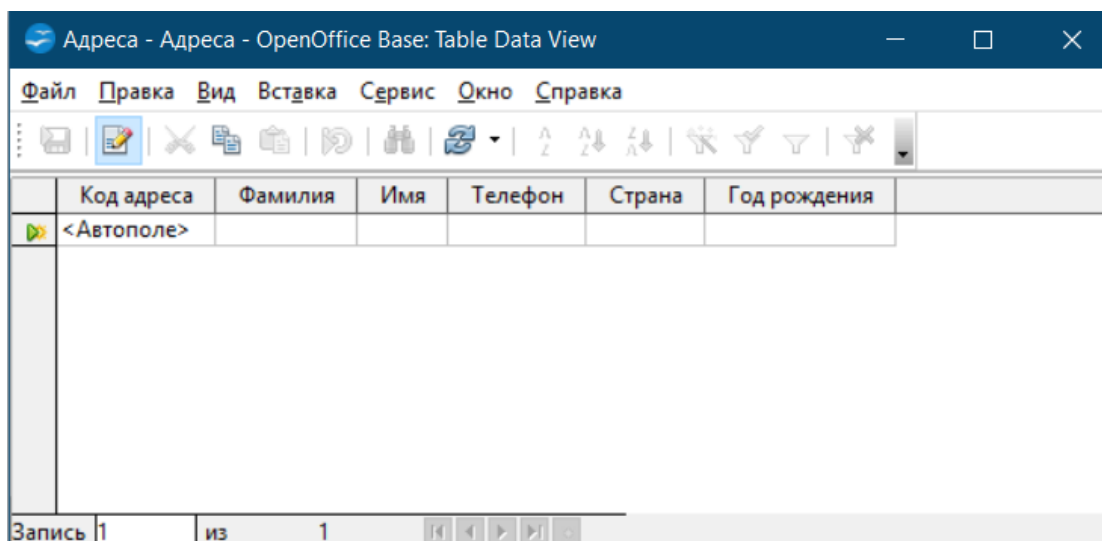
Адреса - Адреса - OpenOffice Base: Table Data View

Файл Правка Вид Вставка Сервис Окно Справка

| Код адреса | Фамилия | Имя | Телефон | Страна | Год рождения |
|---|---|---|---|---|---|
| <Автополе> | | | | | |

Запись 1 из 1